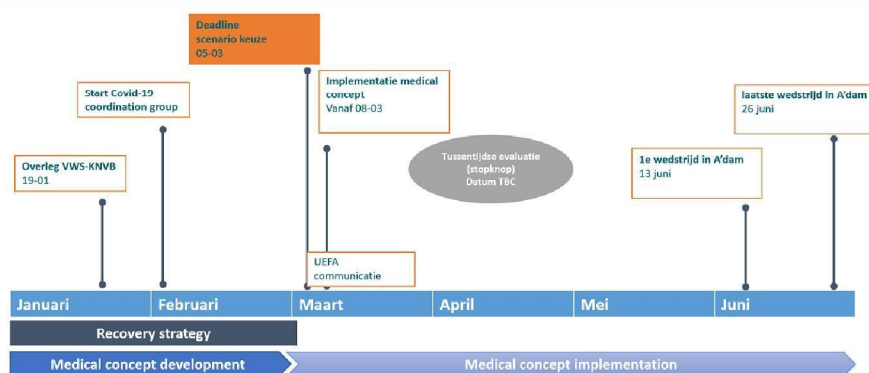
Deadline
scenario keuze
05-03

Start Covid-19
coordination group

Implementatie medical
concept
Vanaf 08-03

laatste wedstrijd in A'dam
26 juni

Overleg VWS-KNVB
19-01

Tussentijdse evaluatie
(stopknop)
Datum TBC

1e wedstrijd in A'dam
13 juni

UEFA
communicatie

Januari
Februari
Maart
April
Mei
Juni

Recovery strategy

Medical concept development

Medical concept implementation